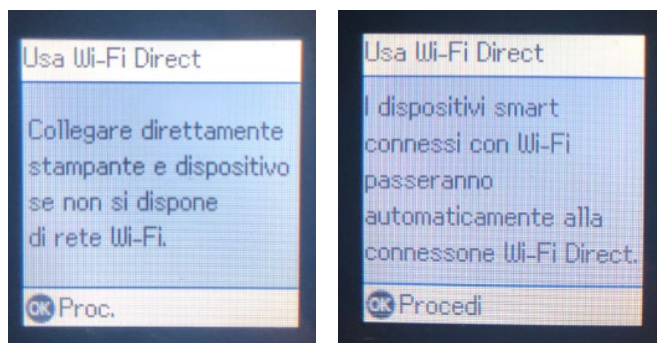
Usa Wi-Fi Direct

Collegare direttamente stampante e dispositivo se non si dispone di rete Wi-Fi.

OK Proc.

Usa Wi-Fi Direct

I dispositivi smart connessi con Wi-Fi passeranno automaticamente alla connessone Wi-Fi Direct.

OK Procedi